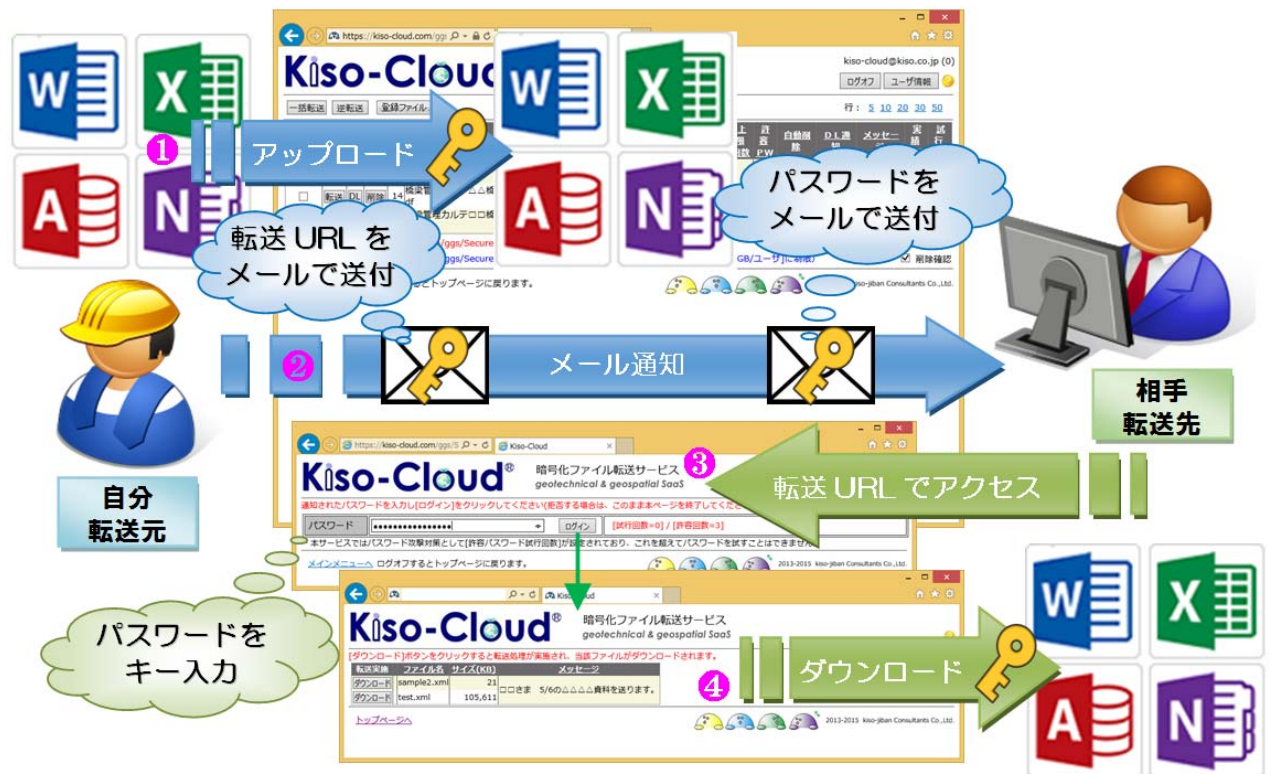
https://kiso-cloud.com/ggs/

Kiso-Cloud

kiso-cloud@kiso.co.jp (0)
ログオフ ユーザ情報
一括転送 逆転送 登録ファイル
行： 5 10 20 30 50

❶ アップロード

パスワードを
メールで送付

転送URLを
メールで送付

❷ メール通知

相手
転送先

自分
転送元

https://kiso-cloud.com/ggs/S Kiso-Cloud
Kiso-Cloud® 暗号化ファイル転送サービス ❸
geotechnical & geospatial SaaS
通知されたパスワードを入力し[ログイン]をクリックしてください
パスワード ●●●●●●●●●●●●●●●● ログイン [試行回数=0] / [許容回数=3]
本サービスではパスワード攻撃対策として[許容パスワード試行回数]が設定されており、これを超えてパスワードを試すことはできません
メインメニューへ ログオフするとトップページに戻ります。
2013-2015 kiso-jiban Consultants Co.,Ltd.

転送URLでアクセス

パスワードを
キー入力

Kiso-Cloud® 暗号化ファイル転送サービス
geotechnical & geospatial SaaS
[ダウンロード]ボタンをクリックすると転送処理が実施され、当該ファイルがダウンロードされます。

| 転送実施 | ファイル名 | サイズ(KB) | メッセージ |
|---|---|---|---|
| ダウンロード | sample2.xml | 21 | □□さま 5/6の△△△△資料を送ります。 |
| ダウンロード | test.xml | 105,611 | |

トップページへ
❹ ダウンロード
2013-2015 kiso-jiban Consultants Co.,Ltd.